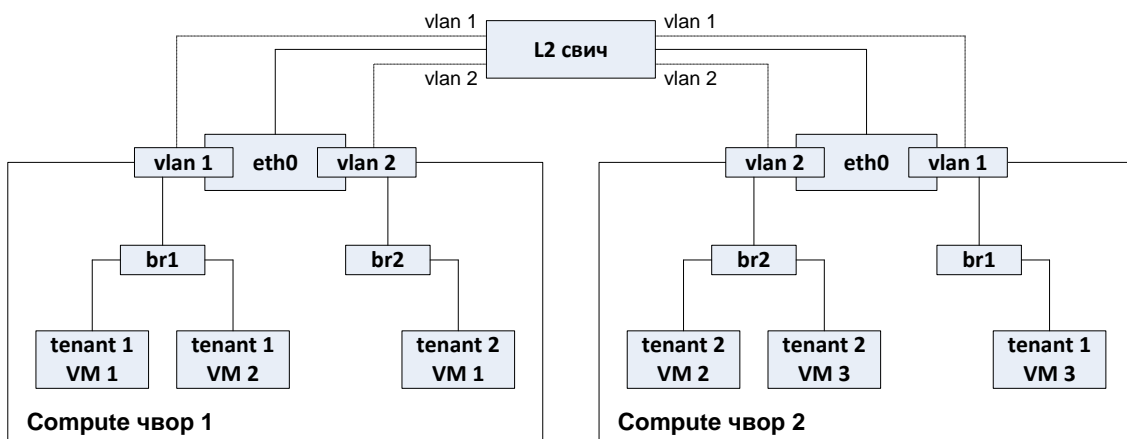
vlan 1
vlan 1
L2 свич
vlan 2
vlan 2

vlan 1
eth0
vlan 2

br1
br2

tenant 1
VM 1

tenant 1
VM 2

tenant 2
VM 1

Compute чвор 1

vlan 2
eth0
vlan 1

br2
br1

tenant 2
VM 2

tenant 2
VM 3

tenant 1
VM 3

Compute чвор 2